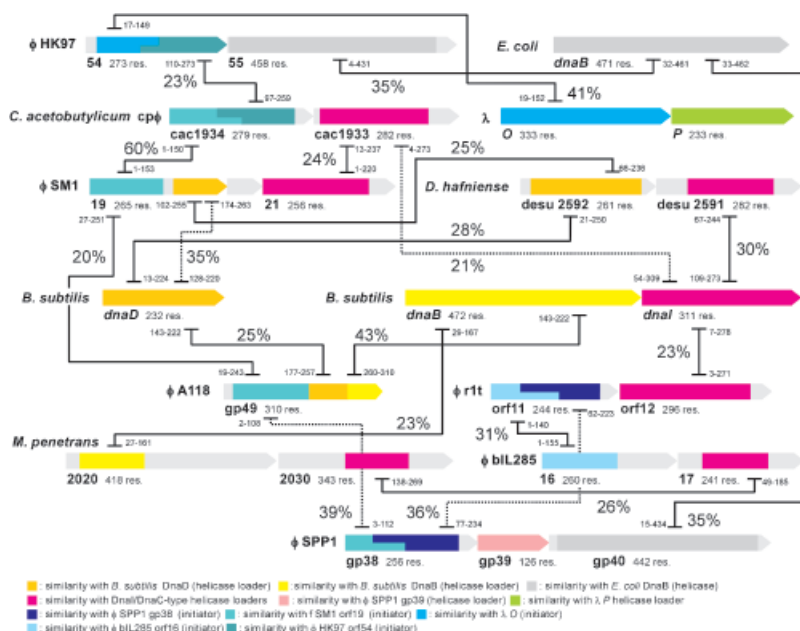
ϕ HK97
17-149
54 273 res.
55 458 res.
110-273
23%
97-259
4-431
35%
E. coli
dnaB 471 res.
32-461
33-462
19-152
41%
λ
O 333 res.
P 233 res.
C. acetobutylicum cpϕ
cac1934 279 res.
cac1933 282 res.
60%
1-150
1-153
24%
13-237
1-220
4-273
25%
88-236
ϕ SM1
19 265 res.
102-258
174-263
21 256 res.
D. hafniense
desu 2592 261 res.
desu 2591 282 res.
27-251
20%
13-224
35%
128-229
28%
21-250
67-244
30%
21%
54-309
109-273
B. subtilis
dnaD 232 res.
B. subtilis
dnaB 472 res.
dnaI 311 res.
143-222
25%
43%
29-167
143-222
7-278
23%
3-271
19-243
177-257
260-310
ϕ A118
gp49 310 res.
2-108
ϕ r1t
orf11 244 res.
82-223
orf12 296 res.
23%
M. penetrans
27-161
31%
1-140
1-155
ϕ bIL285
2020 418 res.
2030 343 res.
138-269
16 260 res.
17 241 res.
49-165
39%
36%
26%
15-434
35%
3-112
77-234
ϕ SPP1
gp38 256 res.
gp39 126 res.
gp40 442 res.
: similarity with B. subtilis DnaD (helicase loader)
: similarity with B. subtilis DnaB (helicase loader)
: similarity with E. coli DnaB (helicase)
: similarity with DnaI/DnaC-type helicase loaders
: similarity with ϕ SPP1 gp39 (helicase loader)
: similarity with λ P helicase loader
: similarity with ϕ SPP1 gp38 (initiator)
: similarity with ϕ SM1 orf19 (initiator)
: similarity with λ O (initiator)
: similarity with ϕ bIL285 orf16 (initiator)
: similarity with ϕ HK97 orf54 (initiator)